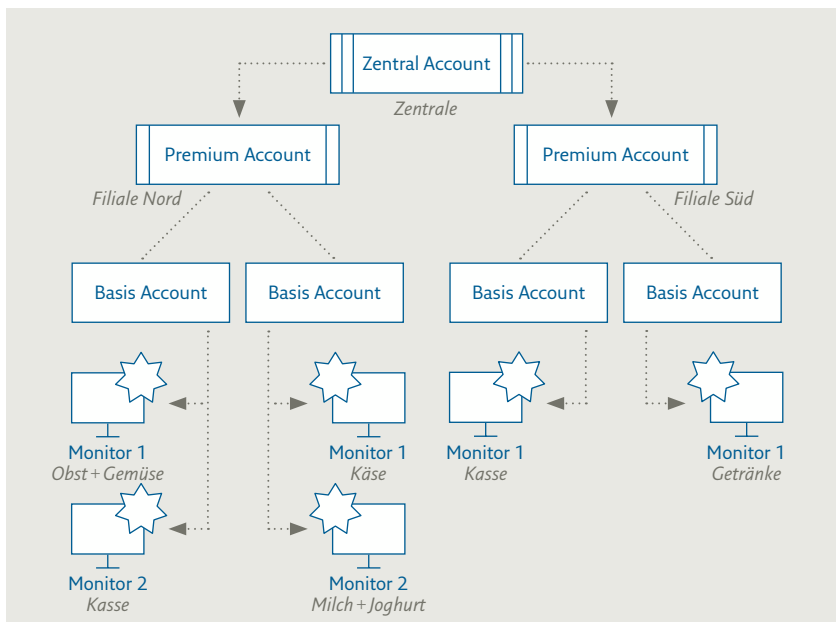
Zentral Account
Zentrale

Premium Account
Filiale Nord

Premium Account
Filiale Süd

Basis Account

Basis Account

Basis Account

Basis Account

Monitor 1
Obst + Gemüse

Monitor 2
Kasse

Monitor 1
Käse

Monitor 2
Milch + Joghurt

Monitor 1
Kasse

Monitor 1
Getränke